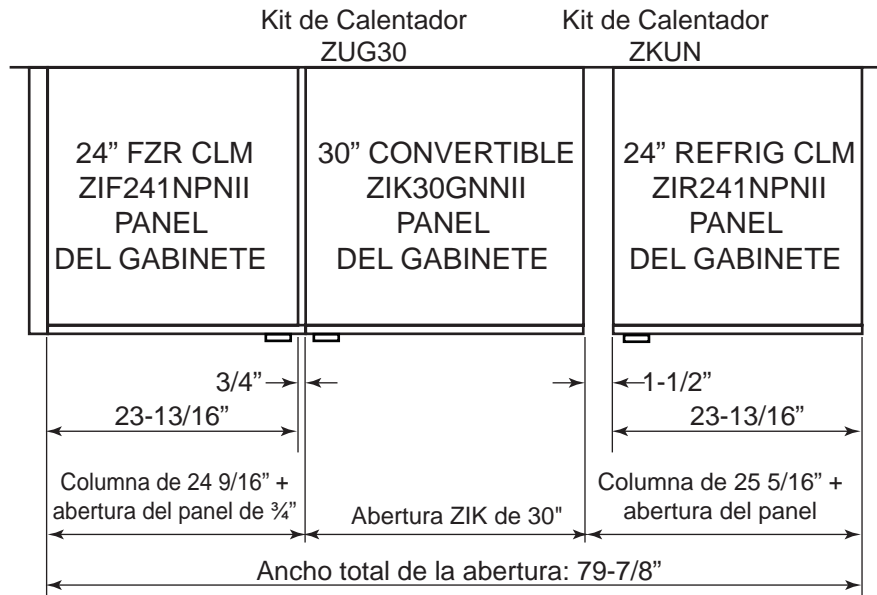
Kit de Calentador ZUG30

Kit de Calentador ZKUN

24" FZR CLM
ZIF241NPNII
PANEL
DEL GABINETE

30" CONVERTIBLE
ZIK30GNNII
PANEL
DEL GABINETE

24" REFRIG CLM
ZIR241NPNII
PANEL
DEL GABINETE

3/4"

1-1/2"

23-13/16"

23-13/16"

Columna de 24 9/16" + abertura del panel de ¾"

Abertura ZIK de 30"

Columna de 25 5/16" + abertura del panel

Ancho total de la abertura: 79-7/8"